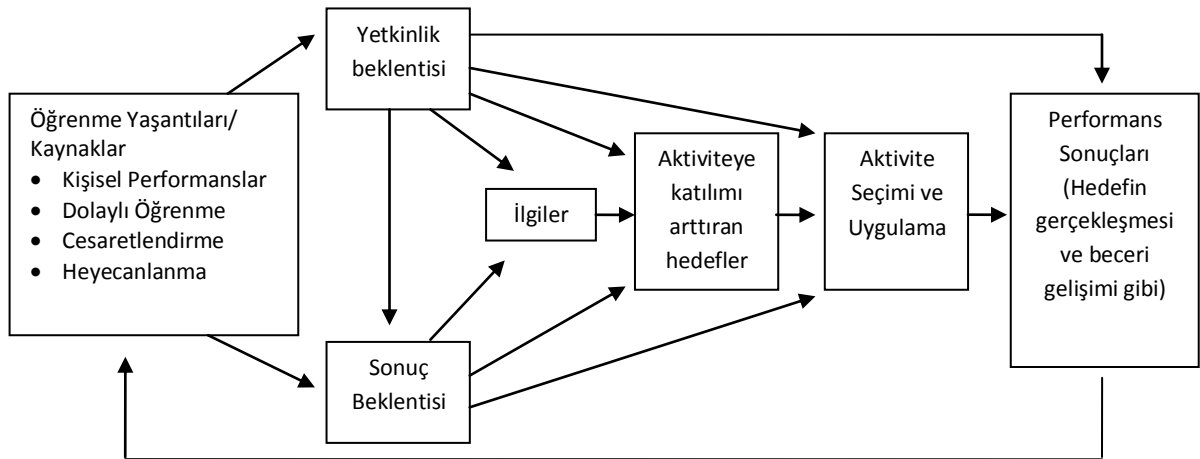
Öğrenme Yaşantıları/ Kaynaklar
• Kişisel Performanslar
• Dolaylı Öğrenme
• Cesaretlendirme
• Heyecanlanma

Yetkinlik beklentisi

Sonuç Beklentisi

İlgiler

Aktiviteye katılımı arttıran hedefler

Aktivite Seçimi ve Uygulama

Performans Sonuçları (Hedefin gerçekleşmesi ve beceri gelişimi gibi)